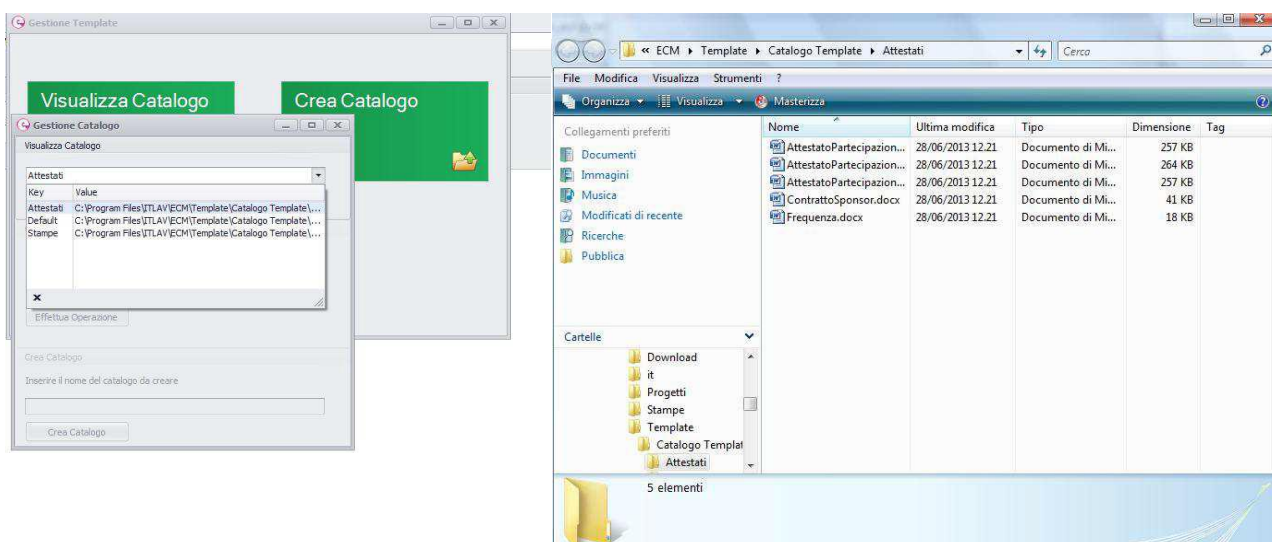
Gestione Template

Visualizza Catalogo

Crea Catalogo

Gestione Catalogo

Visualizza Catalogo

Attestati

| Key | Value |
|---|---|
| Attestati | C:\Program Files\ITLAV\ECM\Template\Catalogo Template\... |
| Default | C:\Program Files\ITLAV\ECM\Template\Catalogo Template\... |
| Stampe | C:\Program Files\ITLAV\ECM\Template\Catalogo Template\... |

×

Effettua Operazione

Crea Catalogo

Inserire il nome del catalogo da creare

Crea Catalogo

« ECM ▸ Template ▸ Catalogo Template ▸ Attestati

Cerca

File Modifica Visualizza Strumenti ?

Organizza ▾ Visualizza ▾ Masterizza

Collegamenti preferiti

Documenti
Immagini
Musica
Modificati di recente
Ricerche
Pubblica

| Nome | Ultima modifica | Tipo | Dimensione | Tag |
|---|---|---|---|---|
| AttestatoPartecipazion... | 28/06/2013 12.21 | Documento di Mi... | 257 KB | |
| AttestatoPartecipazion... | 28/06/2013 12.21 | Documento di Mi... | 264 KB | |
| AttestatoPartecipazion... | 28/06/2013 12.21 | Documento di Mi... | 257 KB | |
| ContrattoSponsor.docx | 28/06/2013 12.21 | Documento di Mi... | 41 KB | |
| Frequenza.docx | 28/06/2013 12.21 | Documento di Mi... | 18 KB | |

Cartelle

Download
it
Progetti
Stampe
Template
Catalogo Templat
Attestati

5 elementi